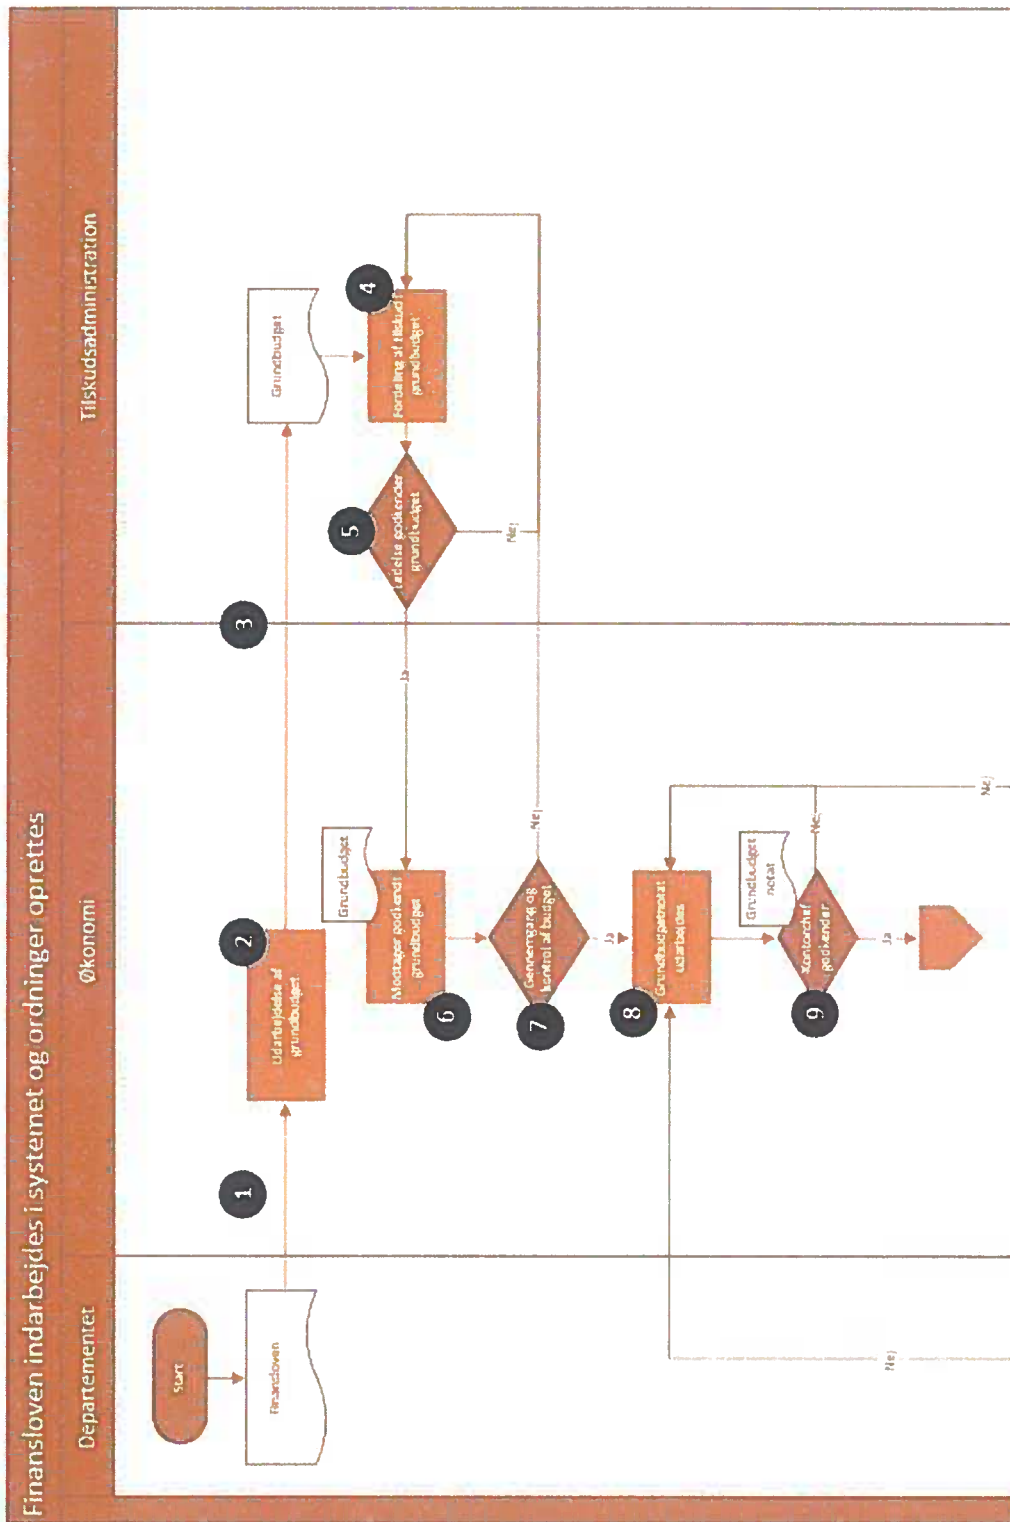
Finansloven indarbejdes i systemet og ordninger oprettes

Departementet

Økonomi

Tilskudsadministration

Start

Finansloven

1

2

Udarbejdelse af grundbudget

Grundbudget

3

4

Fordeling af tilskud i grundbudget

5

Ledelse godkender grundbudget

Nej

Ja

Grundbudget

Modtager godkendt grundbudget

6

Nej

Gennemgang og kontrol af budget

7

Ja

Grundbudgetnotat udarbejdes

8

Nej

Grundbudget notat

Nej

Kontorchef godkender

9

Ja

Nej